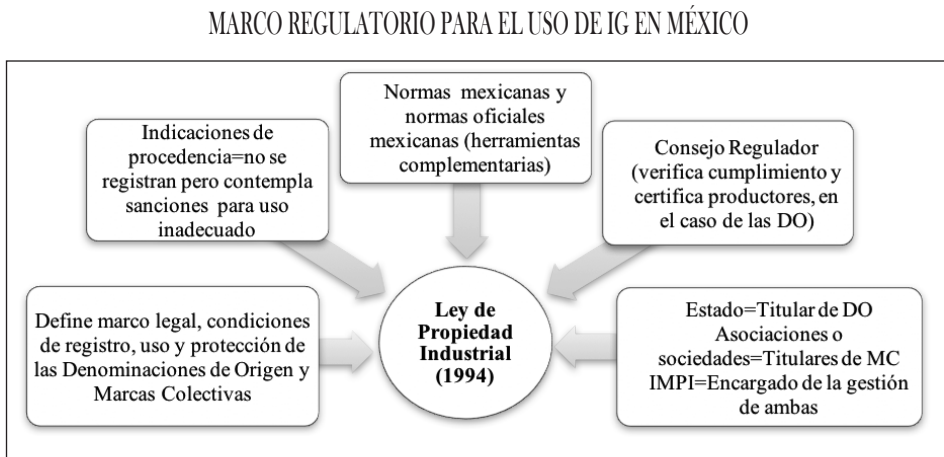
MARCO REGULATORIO PARA EL USO DE IG EN MÉXICO

Indicaciones de procedencia=no se registran pero contempla sanciones para uso inadecuado

Normas mexicanas y normas oficiales mexicanas (herramientas complementarias)

Consejo Regulador (verifica cumplimiento y certifica productores, en el caso de las DO)

Define marco legal, condiciones de registro, uso y protección de las Denominaciones de Origen y Marcas Colectivas

Ley de Propiedad Industrial (1994)

Estado=Titular de DO
Asociaciones o sociedades=Titulares de MC
IMPI=Encargado de la gestión de ambas